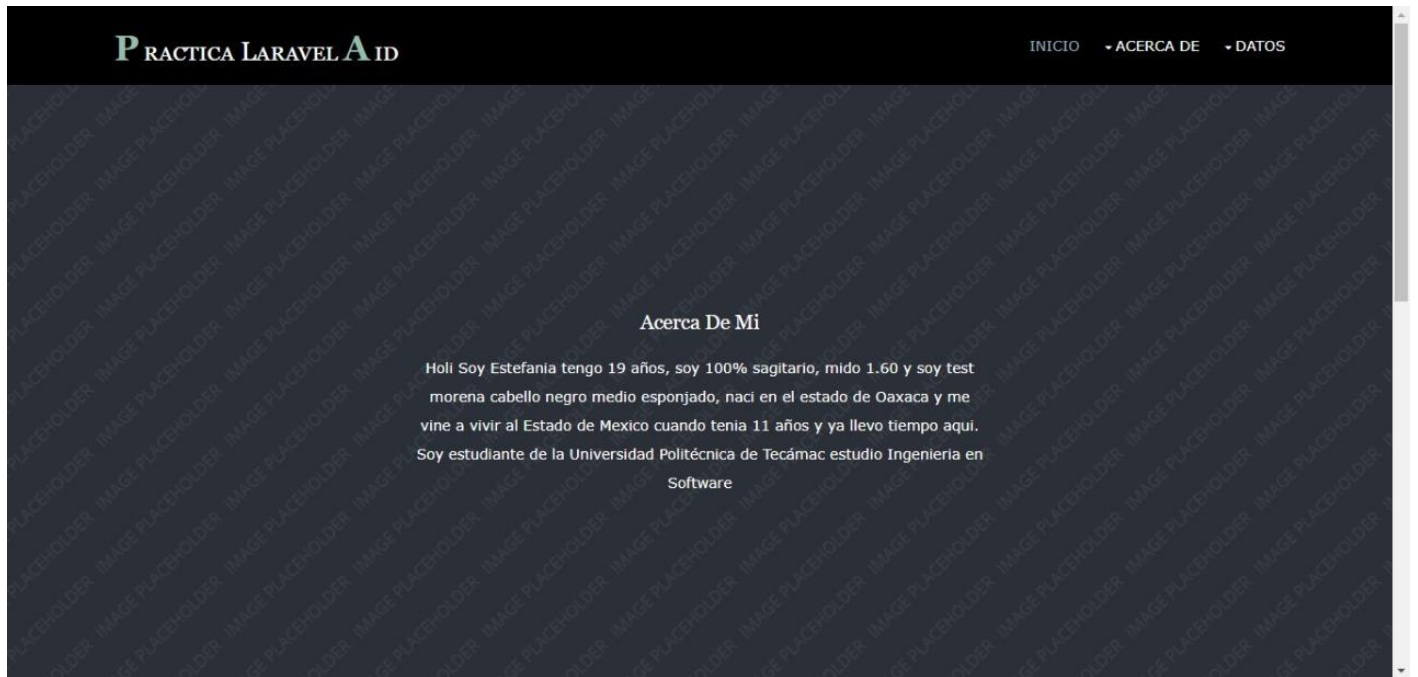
PRACTICA LARAVEL AID

INICIO ACERCA DE DATOS

IMAGE PLACEHOLDER

Acerca De Mi

Holi Soy Estefania tengo 19 años, soy 100% sagitario, mido 1.60 y soy test morena cabello negro medio esponjado, naci en el estado de Oaxaca y me vine a vivir al Estado de Mexico cuando tenia 11 años y ya llevo tiempo aqui. Soy estudiante de la Universidad Politécnica de Tecámac estudio Ingenieria en Software